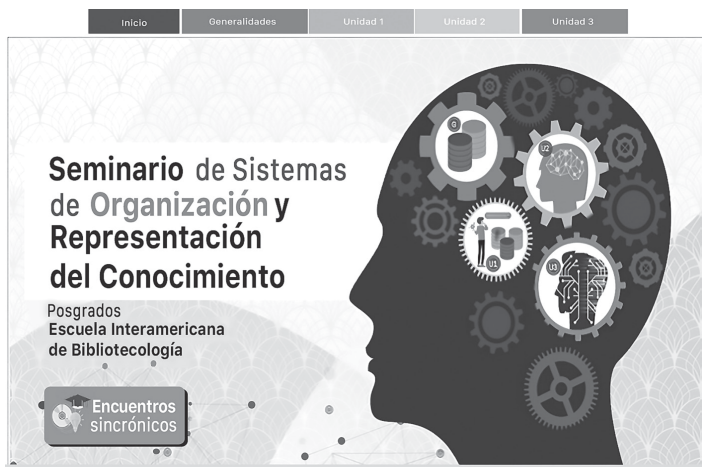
Inicio Generalidades Unidad 1 Unidad 2 Unidad 3

Seminario de Sistemas de Organización y Representación del Conocimiento

Posgrados
Escuela Interamericana de Bibliotecología

G
U2
U1
U3

Encuentros sincrónicos